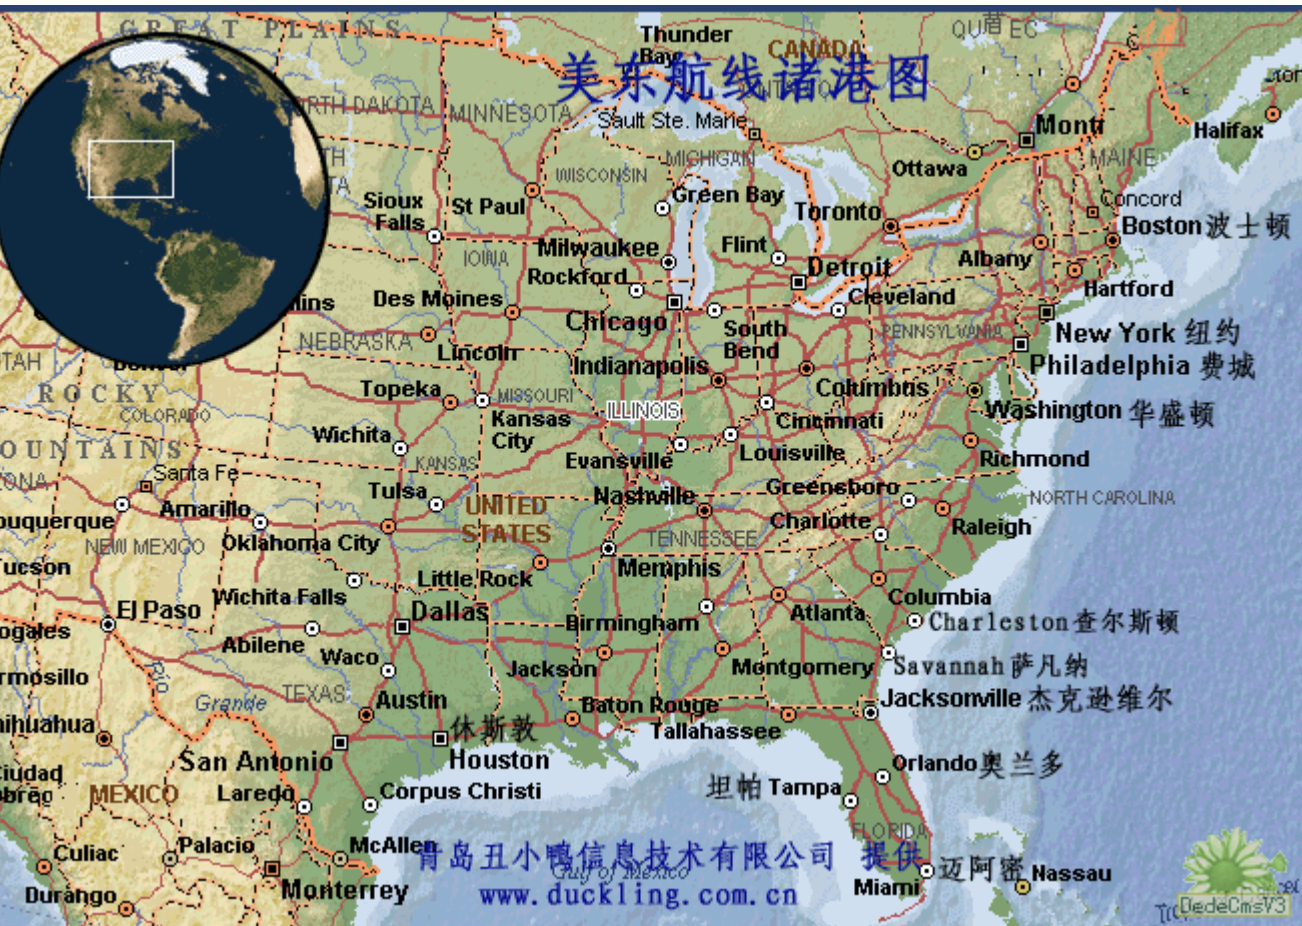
美东航线诸港图

GREAT PLAINS
Thunder Bay
CANADA
QUEBEC
NORTH DAKOTA
MINNESOTA
Sault Ste. Marie
Montr
Halifax
WISCONSIN
MICHIGAN
Ottawa
MAINE
Sioux Falls
St Paul
Green Bay
Toronto
Concord
Boston 波士顿
IOWA
Milwaukee
Flint
Albany
Rockford
Detroit
Hartford
Des Moines
Chicago
Cleveland
NEBRASKA
Lincoln
South Bend
PENNSYLVANIA
New York 纽约
Philadelphia 费城
Indianapolis
Columbus
ROCKY
Topeka
MISSOURI
COLORADO
Kansas City
ILLINOIS
Cincinnati
Washington 华盛顿
Wichita
KANSAS
Evansville
Louisville
Richmond
OUNTAINS
Santa Fe
Tulsa
UNITED STATES
Nashville
Greensboro
NORTH CAROLINA
Amarillo
Charlotte
Raleigh
uquerque
NEW MEXICO
Oklahoma City
TENNESSEE
ucson
Memphis
Little Rock
El Paso
Wichita Falls
Dallas
Birmingham
Atlanta
Columbia
Charleston 查尔斯顿
ogales
Abilene
Waco
Jackson
Montgomery
Savannah 萨凡纳
rmosillo
Rio Grande
TEXAS
Austin
Baton Rouge
Jacksonville 杰克逊维尔
ihuahua
休斯敦
Tallahassee
San Antonio
Houston
Orlando 奥兰多
iudad
bregon
MEXICO
Laredo
Corpus Christi
坦帕 Tampa
Culiac
Palacio
McAllen
FLORIDA
青岛丑小鸭信息技术有限公司 提供
迈阿密
Nassau
Durango
Monterrey
Gulf of Mexico
www.duckling.com.cn
Miami
DedeCmsV3